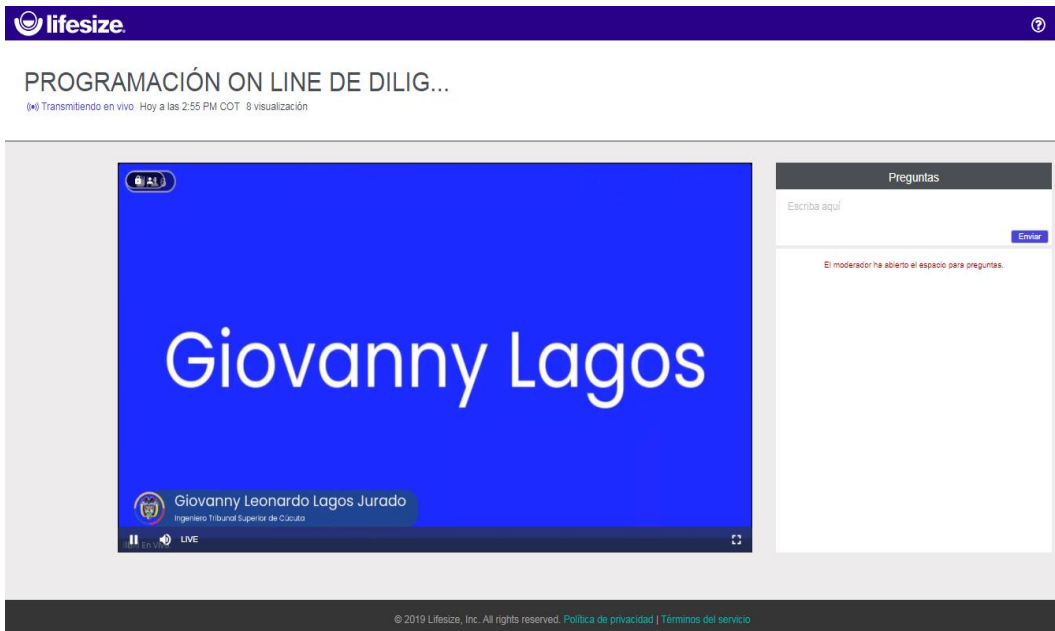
lifesize

PROGRAMACIÓN ON LINE DE DILIG...
Transmitiendo en vivo Hoy a las 2:55 PM COT 8 visualización

Giovanny Lagos

Giovanny Leonardo Lagos Jurado
Ingeniero Tribunal Superior de Cúcuta

LIVE

Preguntas
Escriba aquí
Enviar
El moderador ha abierto el espacio para preguntas.

© 2019 Lifesize, Inc. All rights reserved. Política de privacidad | Términos del servicio